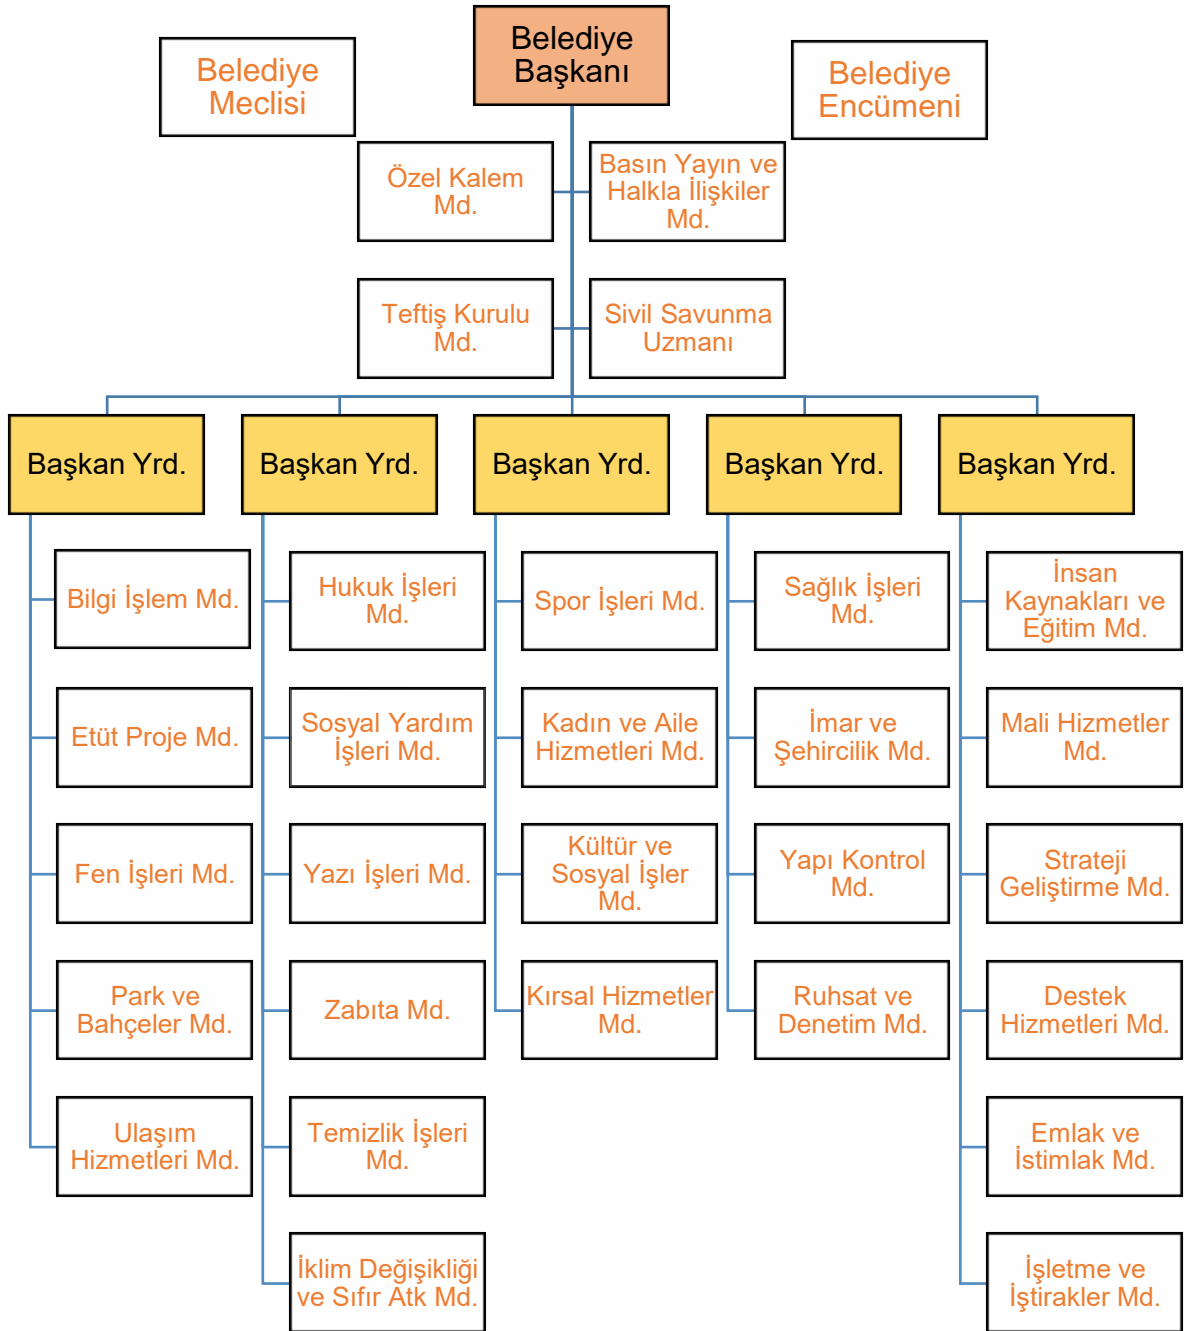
Belediye Meclisi

Belediye Başkanı

Belediye Encümeni

Özel Kalem Md.

Basın Yayın ve Halkla İlişkiler Md.

Teftiş Kurulu Md.

Sivil Savunma Uzmanı

Başkan Yrd.

Bilgi İşlem Md.

Etüt Proje Md.

Fen İşleri Md.

Park ve Bahçeler Md.

Ulaşım Hizmetleri Md.

Başkan Yrd.

Hukuk İşleri Md.

Sosyal Yardım İşleri Md.

Yazı İşleri Md.

Zabıta Md.

Temizlik İşleri Md.

İklim Değişikliği ve Sıfır Atk Md.

Başkan Yrd.

Spor İşleri Md.

Kadın ve Aile Hizmetleri Md.

Kültür ve Sosyal İşler Md.

Kırsal Hizmetler Md.

Başkan Yrd.

Sağlık İşleri Md.

İmar ve Şehircilik Md.

Yapı Kontrol Md.

Ruhsat ve Denetim Md.

Başkan Yrd.

İnsan Kaynakları ve Eğitim Md.

Mali Hizmetler Md.

Strateji Geliştirme Md.

Destek Hizmetleri Md.

Emlak ve İstimlak Md.

İşletme ve İştirakler Md.